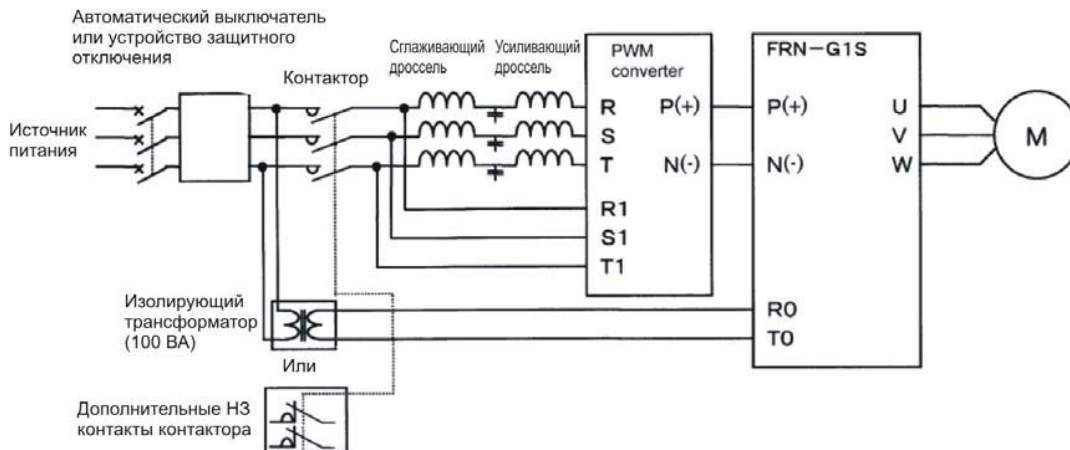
Автоматический выключатель или устройство защитного отключения

Контактор

Сглаживающий дроссель

Усиливающий дроссель

PWM converter

FRN−G1S

Источник питания

R
S
T
R1
S1
T1

P(+)
N(-)

P(+)
N(-)

U
V
W

M

Изолирующий трансформатор (100 ВА)

Или

R0
T0

Дополнительные НЗ контакты контактора